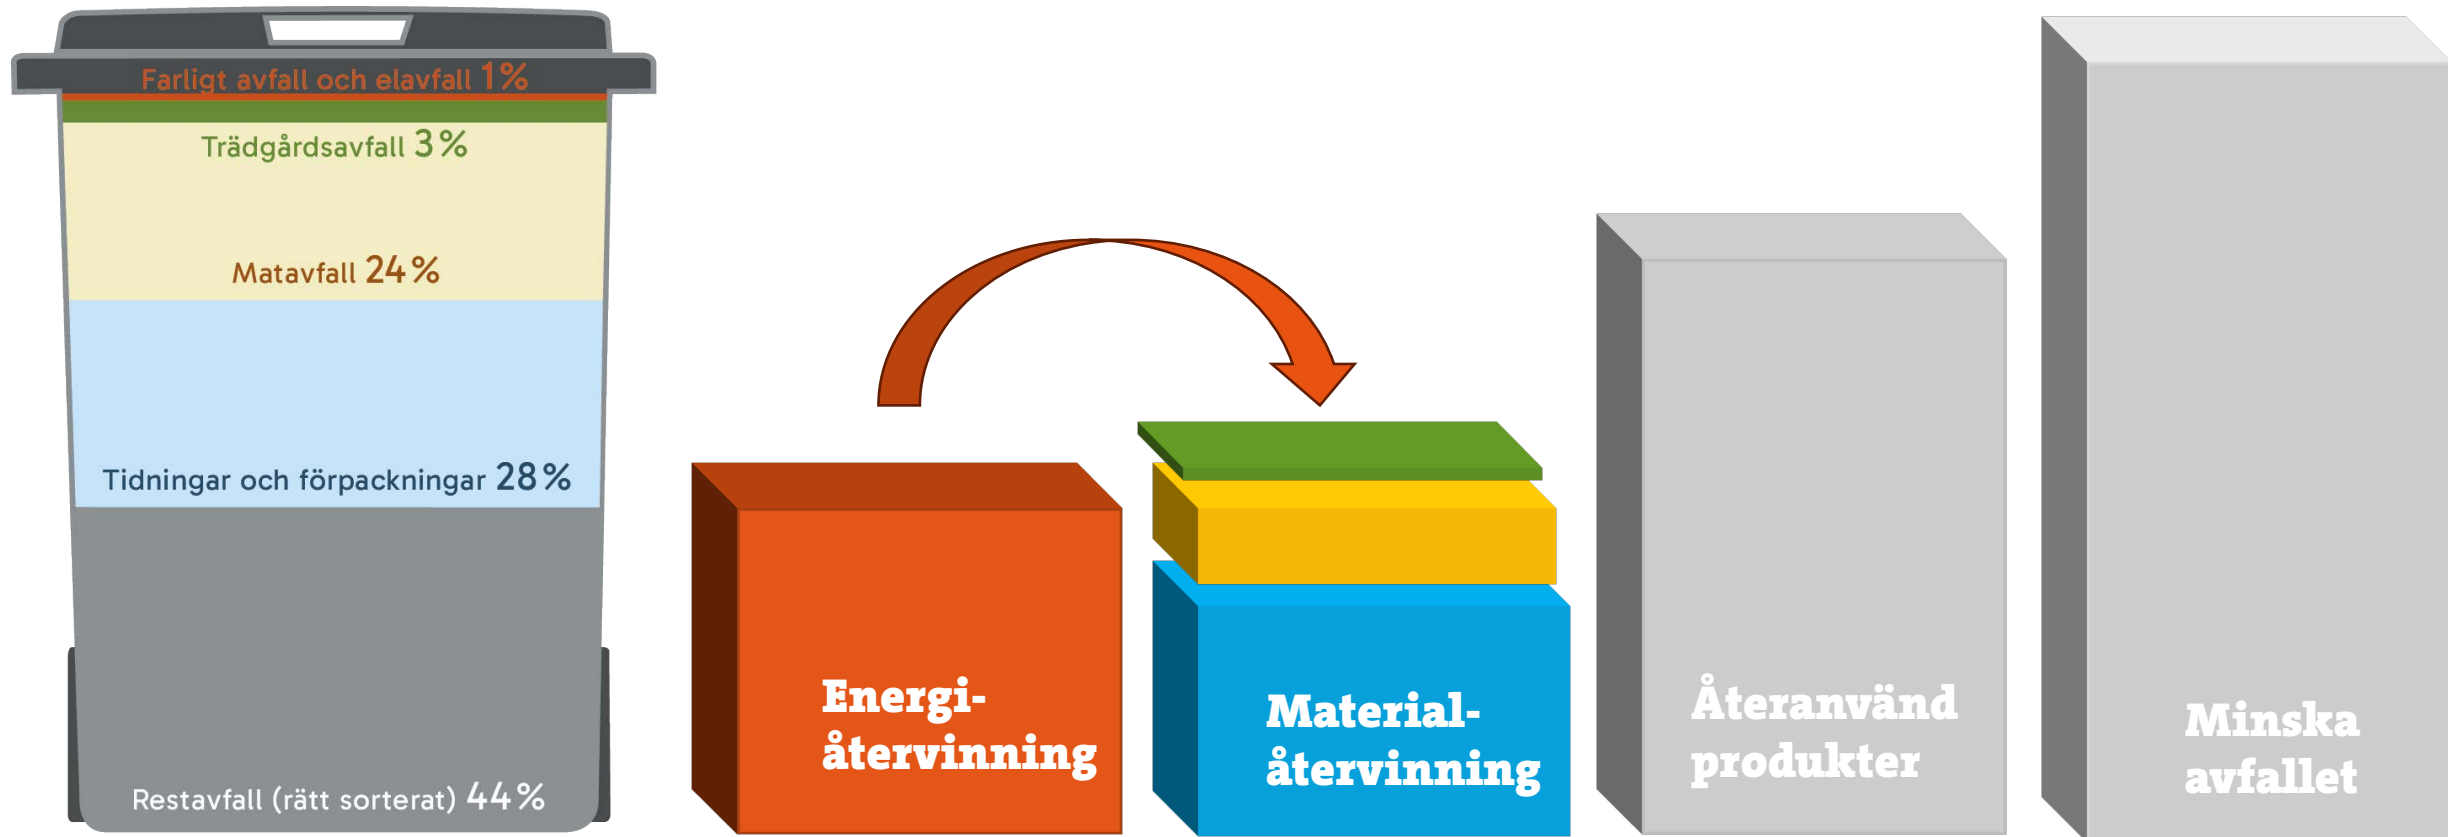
Farligt avfall och elavfall 1%

Trädgårdsavfall 3%

Matavfall 24%

Tidningar och förpackningar 28%

Restavfall (rätt sorterat) 44%

Energiåtervinning

Materialåtervinning

Återanvänd produkter

Minska avfallet